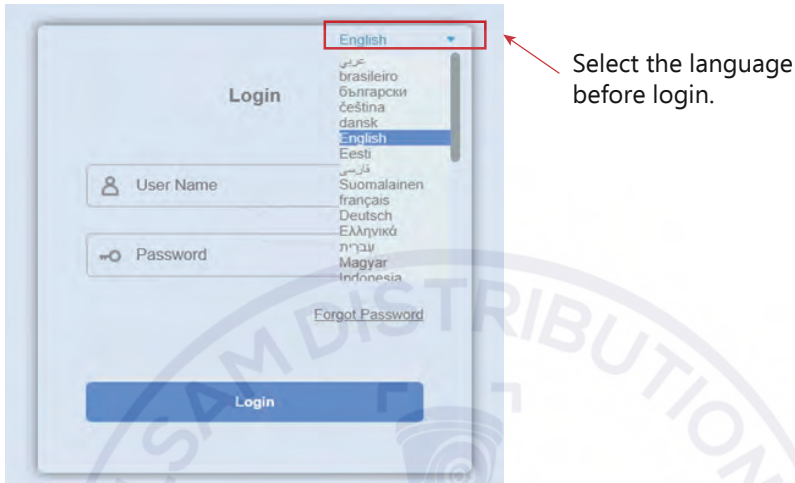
English

عربي
brasileiro
български
čeština
dansk
English
Eesti
فارسی
Suomalainen
français
Deutsch
Ελληνικά
עברית
Magyar
Indonesia

Login

User Name

Password

Forgot Password

Login

Select the language before login.

SAM DISTRIBUTION